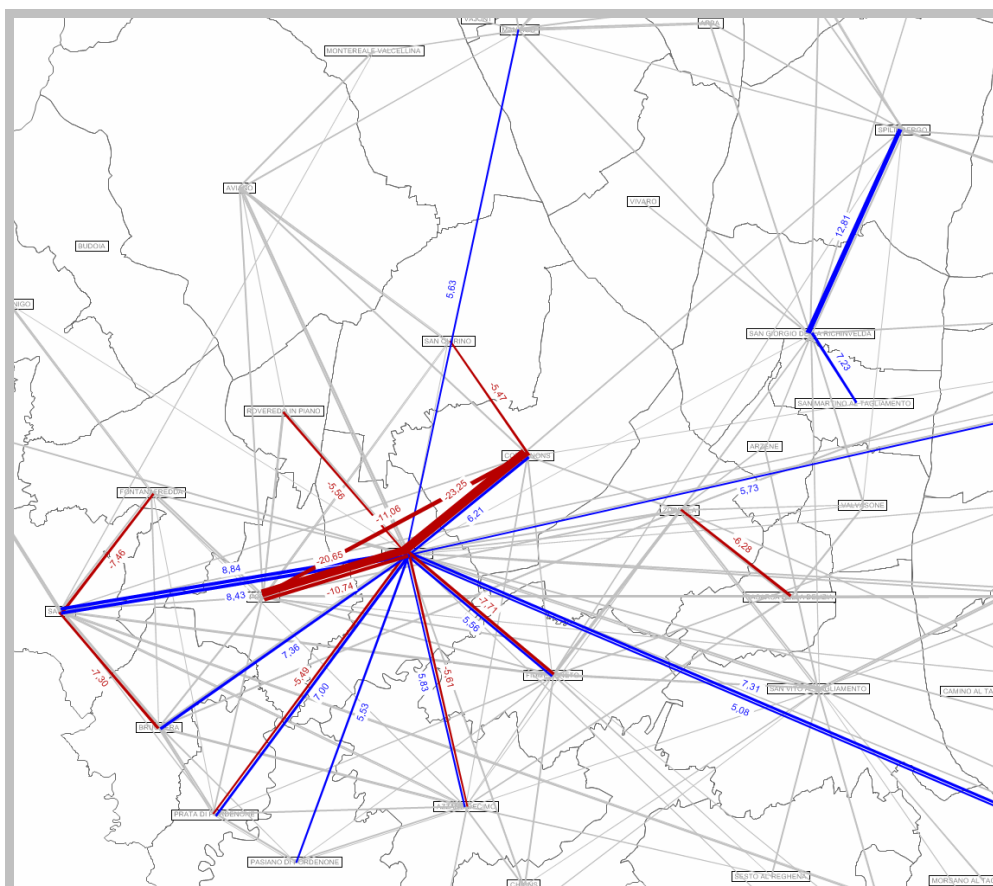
VAJONT
ARBA
MONTEREALE VALCELLINA
SPILIMBERGO
AVIANO
VIVARO
BUDOIA
12,81
5,63
SAN GIORGIO DELLA RICHINVELDA
SAN QUIRINO
7,23
-5,47
SAN MARTINO AL TAGLIAMENTO
ROVEREDO IN PIANO
ARZENE
5,73
-23,25
FONTANAFREDDA
-5,56
-11,06
6,21
VALVASONE
-6,28
-7,46
-20,65
8,84
8,43
-10,74
-7,71
5,56
7,36
-5,61
-7,30
-5,49
7,00
5,83
7,31
SAN VITO AL TAGLIAMENTO
CAMINO AL TA
5,53
5,08
BRUGNERA
PRATA DI PORDENONE
PASIANO DI PORDENONE
SESTO AL REGHENA
MORSANO AL TA